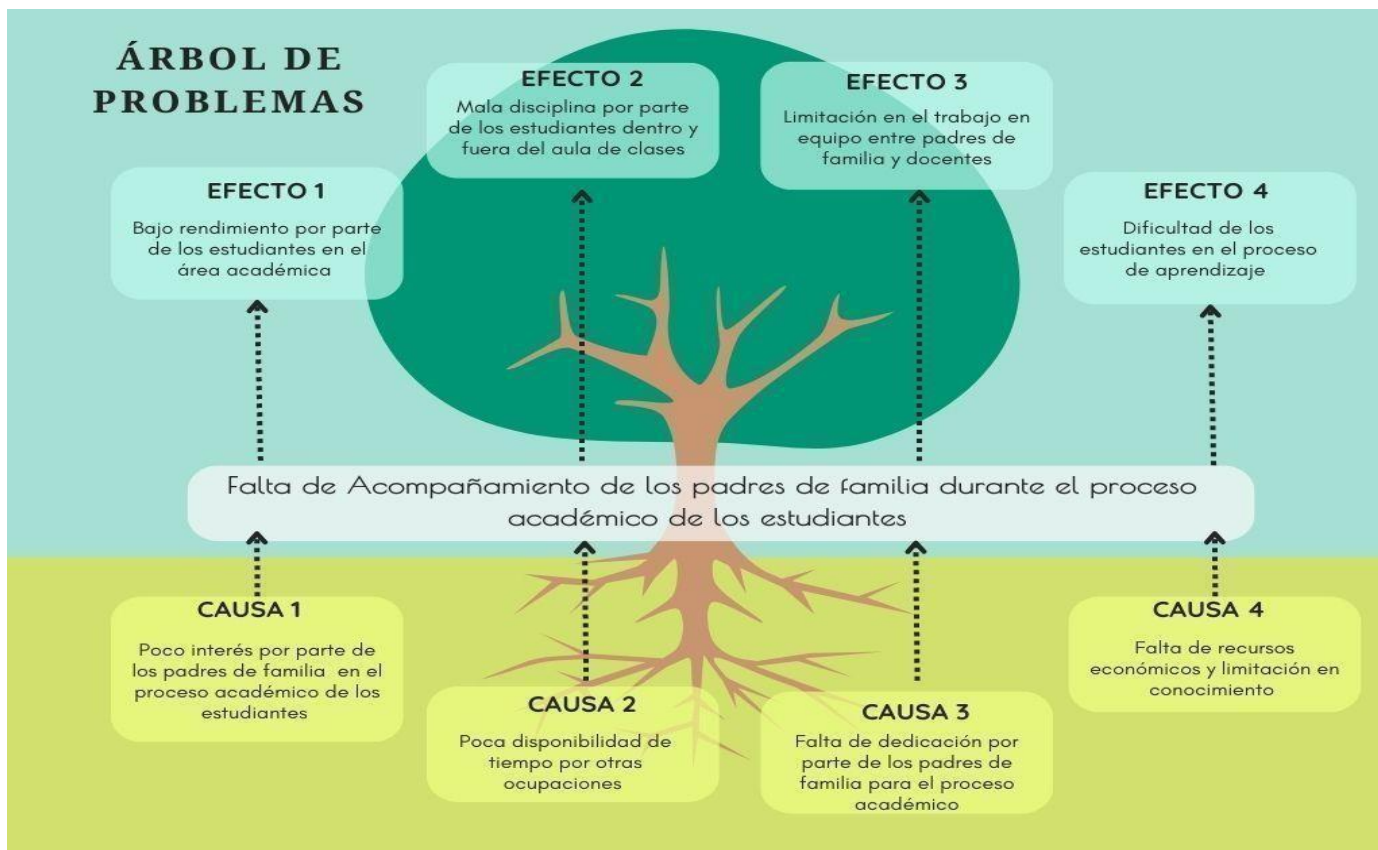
ÁRBOL DE PROBLEMAS

EFECTO 2

Mala disciplina por parte de los estudiantes dentro y fuera del aula de clases

EFECTO 3

Limitación en el trabajo en equipo entre padres de familia y docentes

EFECTO 1

Bajo rendimiento por parte de los estudiantes en el área académica

EFECTO 4

Dificultad de los estudiantes en el proceso de aprendizaje

Falta de Acompañamiento de los padres de familia durante el proceso académico de los estudiantes

CAUSA 1

Poco interés por parte de los padres de familia en el proceso académico de los estudiantes

CAUSA 2

Poca disponibilidad de tiempo por otras ocupaciones

CAUSA 3

Falta de dedicación por parte de los padres de familia para el proceso académico

CAUSA 4

Falta de recursos económicos y limitación en conocimiento